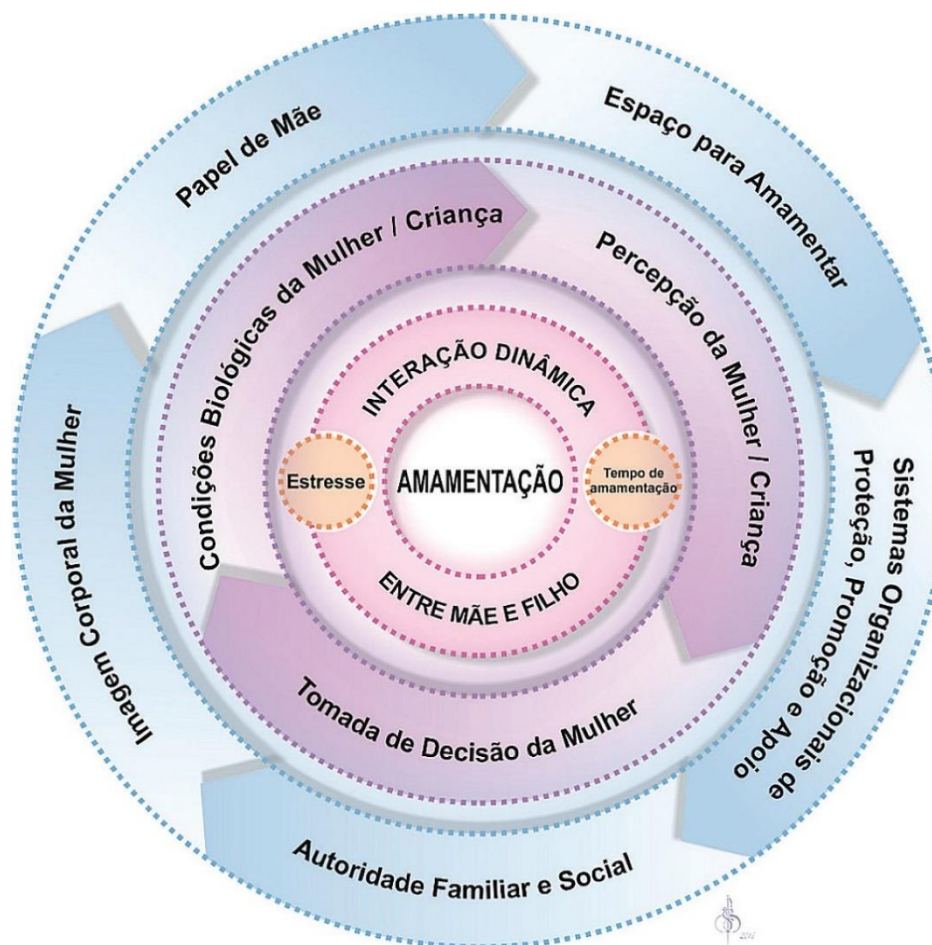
Papel de Mãe

Espaço para Amamentar

Sistemas Organizacionais de Proteção, Promoção e Apoio

Autoridade Familiar e Social

Imagem Corporal da Mulher

Condições Biológicas da Mulher / Criança

Percepção da Mulher / Criança

Tomada de Decisão da Mulher

INTERAÇÃO DINÂMICA

Estresse

AMAMENTAÇÃO

Tempo de amamentação

ENTRE MÃE E FILHO

2011